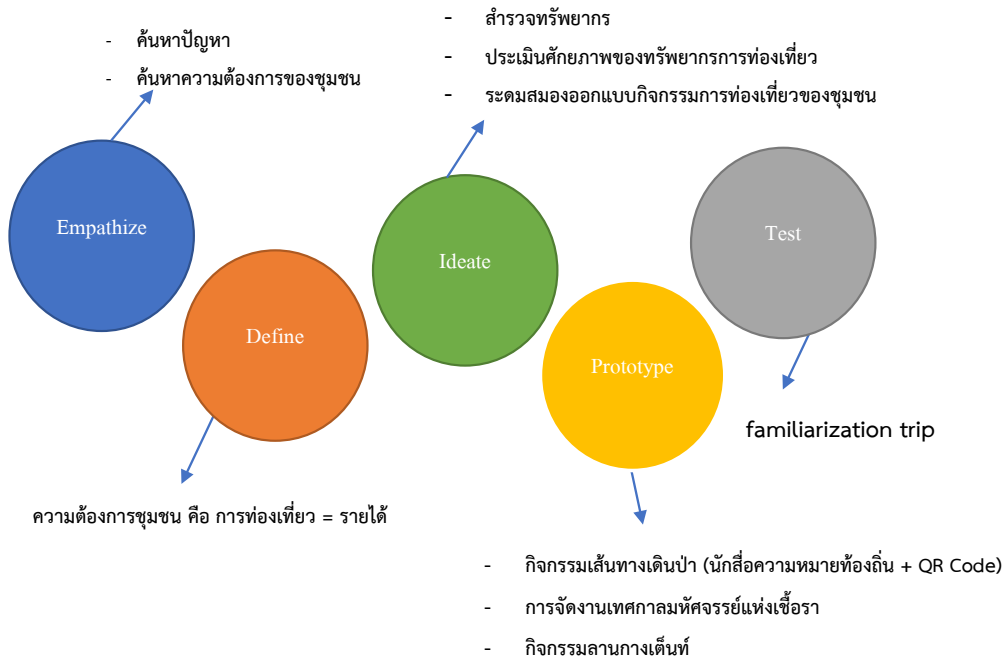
- ค้นหาปัญหา
- ค้นหาความต้องการของชุมชน

- สำรวจทรัพยากร
- ประเมินศักยภาพของทรัพยากรการท่องเที่ยว
- ระดมสมองออกแบบกิจกรรมการท่องเที่ยวของชุมชน

Empathize

Define

Ideate

Prototype

Test

familiarization trip

ความต้องการชุมชน คือ การท่องเที่ยว = รายได้

- กิจกรรมเส้นทางเดินป่า (นักสื่อความหมายท้องถิ่น + QR Code)
- การจัดงานเทศกาลมหัศจรรย์แห่งเชื้อรา
- กิจกรรมลานกางเต็นท์